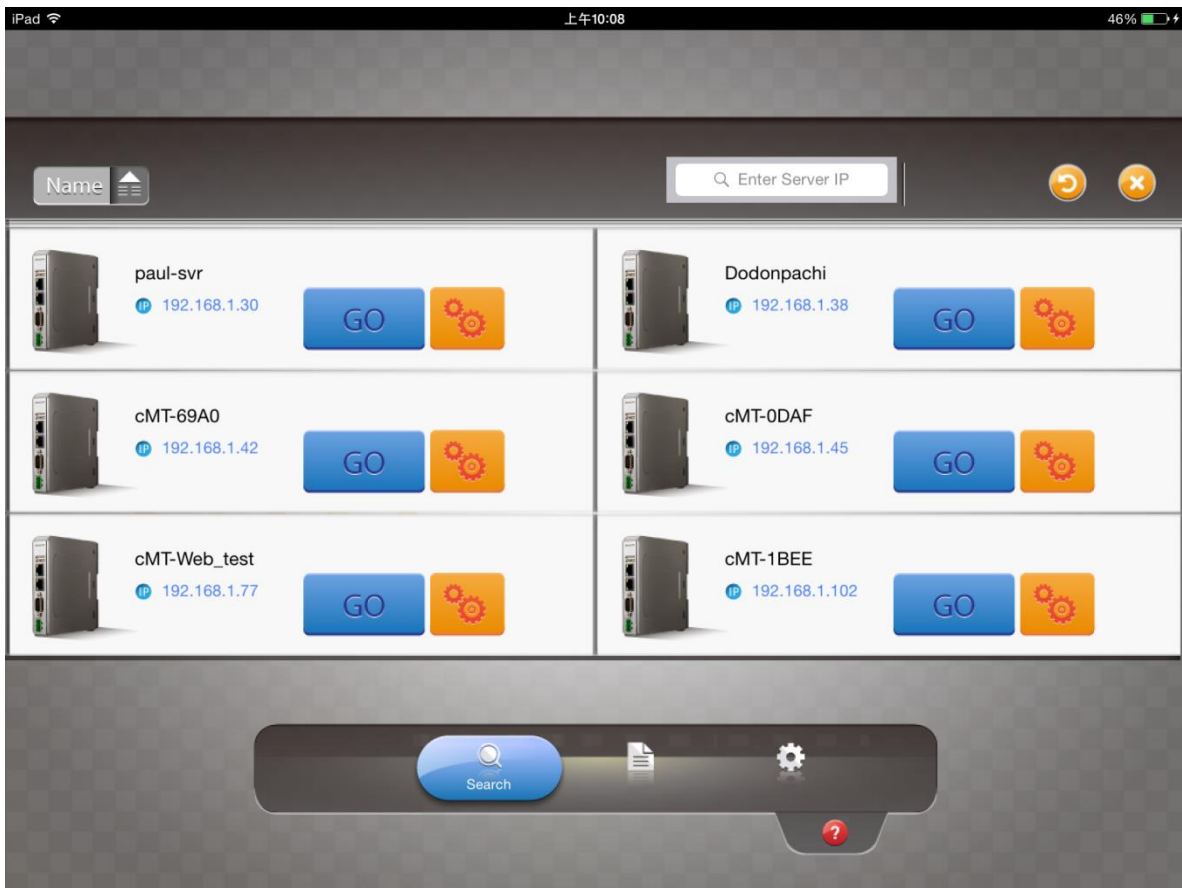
iPad 上午10:08 46%

Name

Enter Server IP

paul-svr
IP 192.168.1.30
GO

Dodonpachi
IP 192.168.1.38
GO

cMT-69A0
IP 192.168.1.42
GO

cMT-0DAF
IP 192.168.1.45
GO

cMT-Web_test
IP 192.168.1.77
GO

cMT-1BEE
IP 192.168.1.102
GO

Search